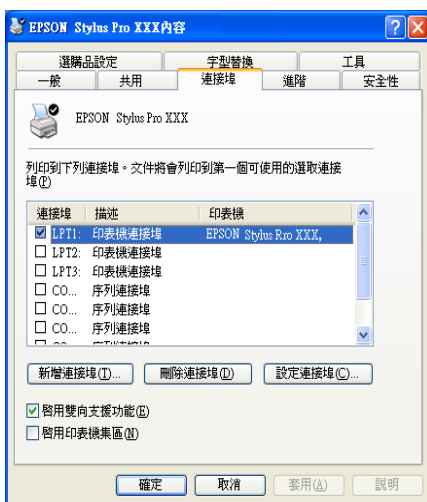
EPSON Stylus Pro XXX內容

選購品設定
字型替換
工具
一般
共用
連接埠
進階
安全性

EPSON Stylus Pro XXX

列印到下列連接埠。文件將會列印到第一個可使用的選取連接埠(P)

| 連接埠 | 描述 | 印表機 |
|---|---|---|
| ☑ LPT1: | 印表機連接埠 | EPSON Stylus Rro XXX, |
| ☐ LPT2: | 印表機連接埠 | |
| ☐ LPT3: | 印表機連接埠 | |
| ☐ CO... | 序列連接埠 | |
| ☐ CO... | 序列連接埠 | |
| ☐ CO... | 序列連接埠 | |
| ☐ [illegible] | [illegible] | |

新增連接埠(T)...
刪除連接埠(D)
設定連接埠(C)...

☑ 啟用雙向支援功能(E)
☐ 啟用印表機集區(N)

確定
取消
套用(A)
說明